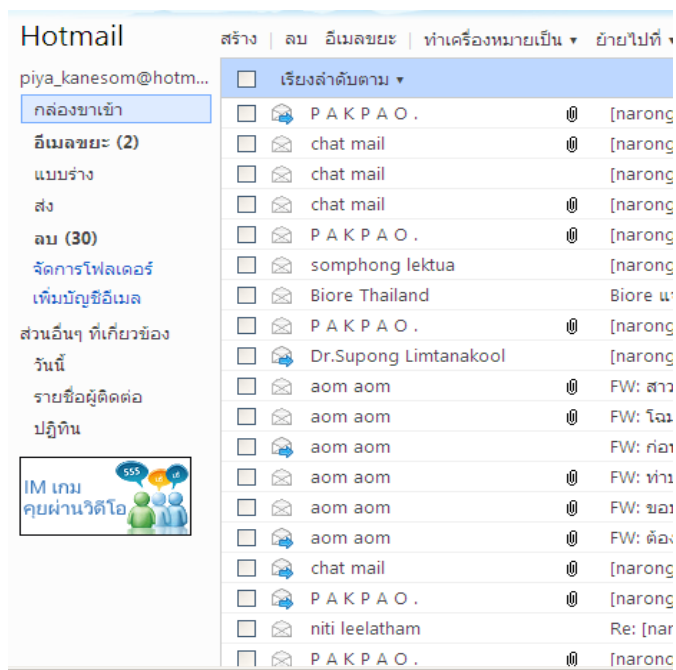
Hotmail

สร้าง | ลบ อีเมลขยะ | ทำเครื่องหมายเป็น ▾ ย้ายไปที่ ▾

piya_kanesom@hotm...

กล่องขาเข้า
อีเมลขยะ (2)
แบบร่าง
ส่ง
ลบ (30)
จัดการโฟลเดอร์
เพิ่มบัญชีอีเมล

ส่วนอื่นๆ ที่เกี่ยวข้อง
วันนี้
รายชื่อผู้ติดต่อ
ปฏิทิน

IM เกม
คุยผ่านวิดีโอ
555

เรียงลำดับตาม ▾

| | |
|---|---|
| P A K P A O . | [narong |
| chat mail | [narong |
| chat mail | [narong |
| chat mail | [narong |
| P A K P A O . | [narong |
| somphong lektua | [narong |
| Biore Thailand | Biore แ |
| P A K P A O . | [narong |
| Dr.Supong Limtanakool | [narong |
| aom aom | FW: สาว |
| aom aom | FW: โฉม |
| aom aom | FW: ก่อ |
| aom aom | FW: ท่า |
| aom aom | FW: ขอ |
| aom aom | FW: ต้อ |
| chat mail | [narong |
| P A K P A O . | [narong |
| niti leelatham | Re: [nar |
| P A K P A O . | [narong |